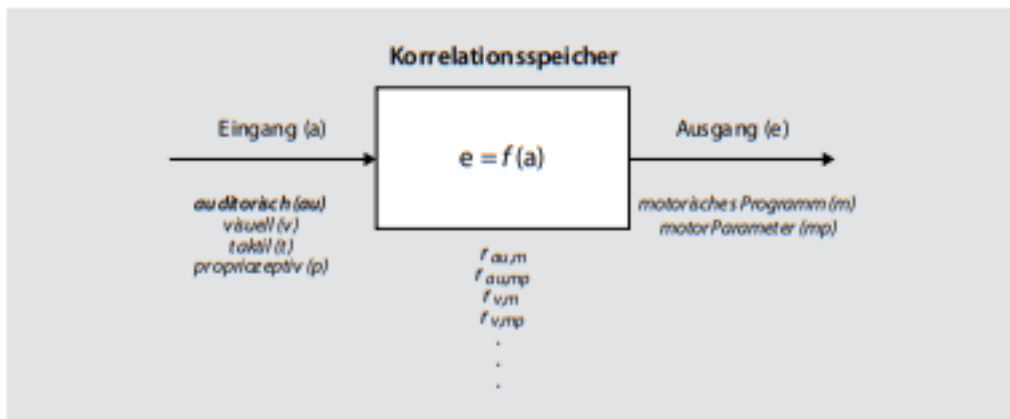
Korrelationsspeicher

Eingang (a)

auditorisch (au)
visuell (v)
taktil (t)
propriozeptiv (p)

$e = f(a)$

$f_{au,m}$
$f_{au,mp}$
$f_{v,m}$
$f_{v,mp}$
.
.
.

Ausgang (e)

motorisches Programm (m)
motor Parameter (mp)